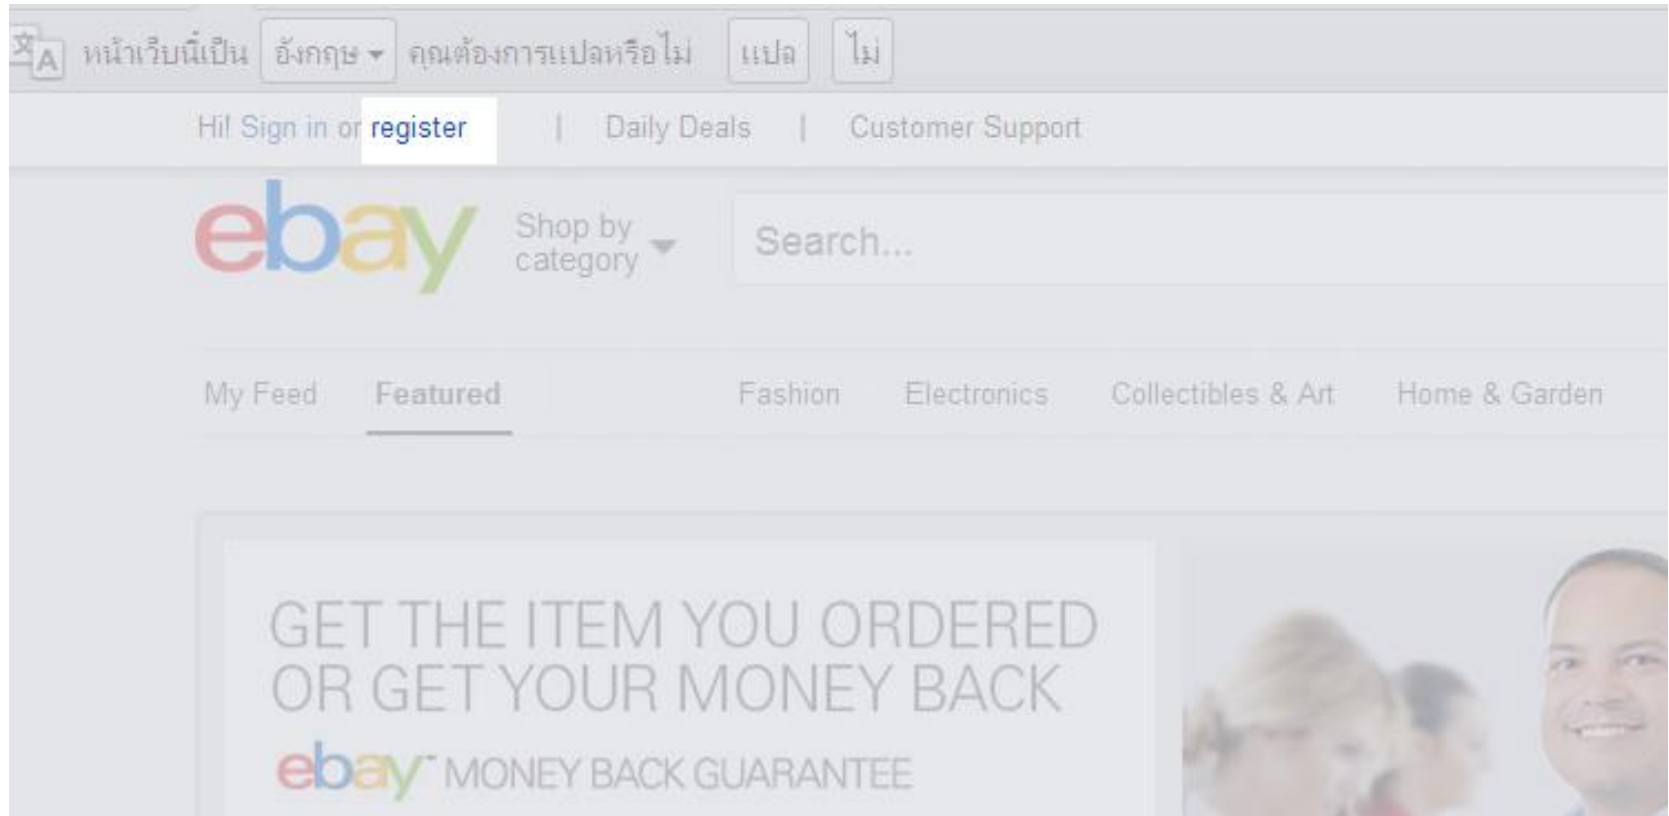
หน้าเว็บนี้เป็น อังกฤษ คุณต้องการแปลหรือไม่ แปล ไม่

Hi! Sign in or register | Daily Deals | Customer Support

ebay Shop by category

Search...

My Feed Featured Fashion Electronics Collectibles & Art Home & Garden

GET THE ITEM YOU ORDERED OR GET YOUR MONEY BACK

ebay MONEY BACK GUARANTEE